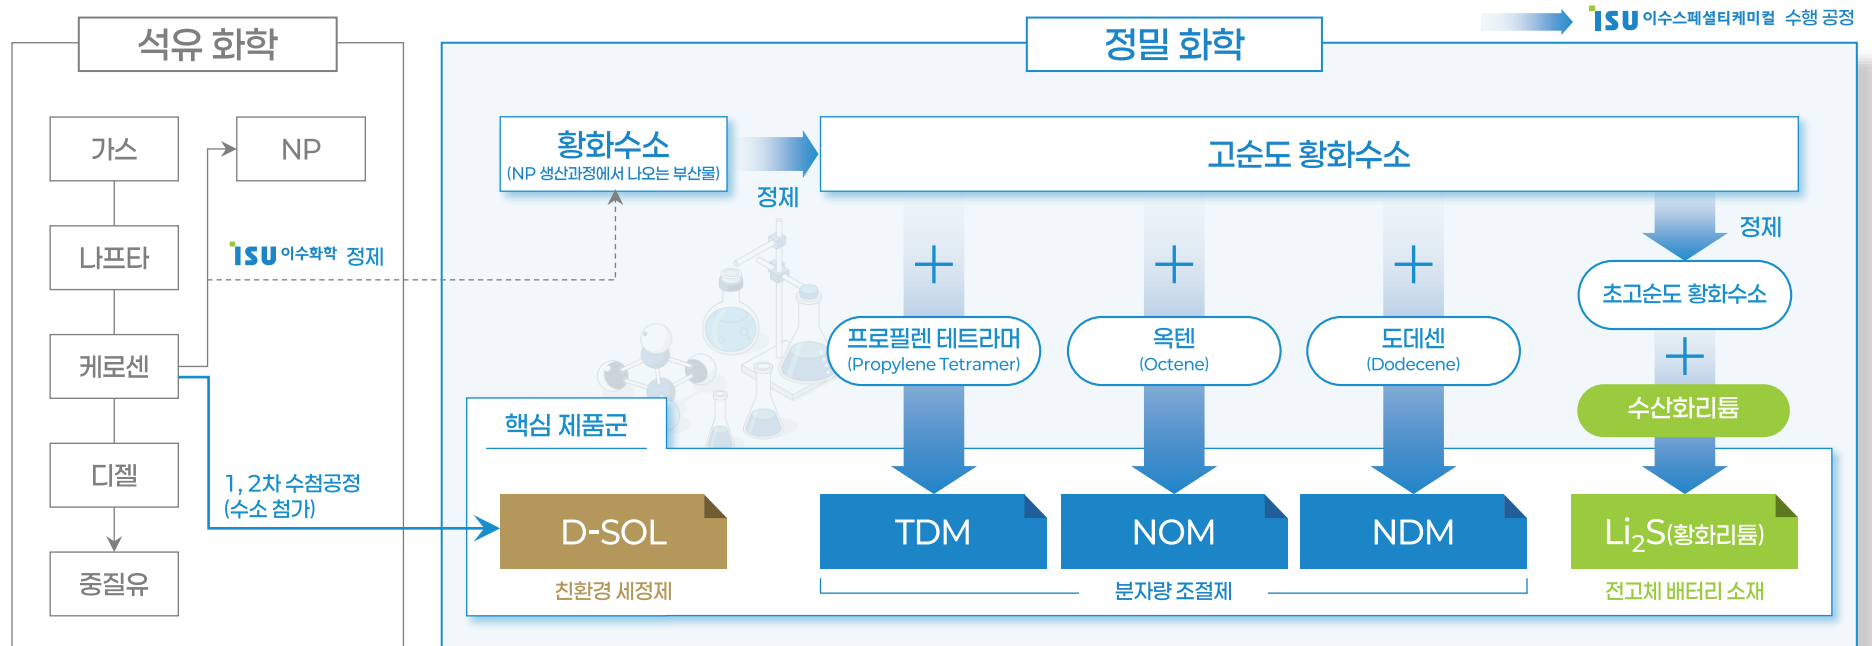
ISU 이수스페셜티케미컬 수행 공정

석유 화학

가스

NP

나프타

ISU 이수화학 정제

케로센

디젤

1, 2차 수첨공정 (수소 첨가)

중질유

정밀 화학

황화수소 (NP 생산과정에서 나오는 부산물)

정제

고순도 황화수소

정제

초고순도 황화수소

+

+

+

+

프로필렌 테트라머 (Propylene Tetramer)

옥텐 (Octene)

도데센 (Dodecene)

수산화리튬

핵심 제품군

D-SOL

TDM

NOM

NDM

$Li_2S$(황화리튬)

친환경 세정제

분자량 조절제

전고체 배터리 소재